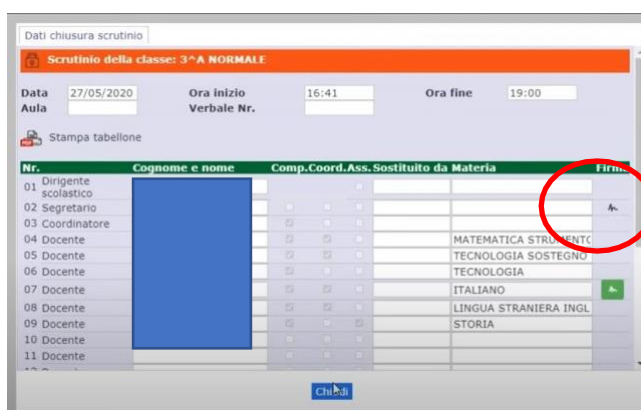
Dati chiusura scrutinio

Scrutinio della classe: 3^A NORMALE

Data 27/05/2020 Ora inizio 16:41 Ora fine 19:00
Aula Verbale Nr.

Stampa tabellone

| Nr. | Cognome e nome | Comp. | Coord. | Ass. | Sostituito da | Materia | Firma |
|---|---|---|---|---|---|---|---|
| 01 Dirigente scolastico | | | | | | | |
| 02 Segretario | | | | | | | |
| 03 Coordinatore | | | | | | | |
| 04 Docente | | | | | | MATEMATICA STRUMENT | |
| 05 Docente | | | | | | TECNOLOGIA SOSTEGNO | |
| 06 Docente | | | | | | TECNOLOGIA | |
| 07 Docente | | | | | | ITALIANO | |
| 08 Docente | | | | | | LINGUA STRANIERA INGL | |
| 09 Docente | | | | | | STORIA | |
| 10 Docente | | | | | | | |
| 11 Docente | | | | | | | |

Chiudi